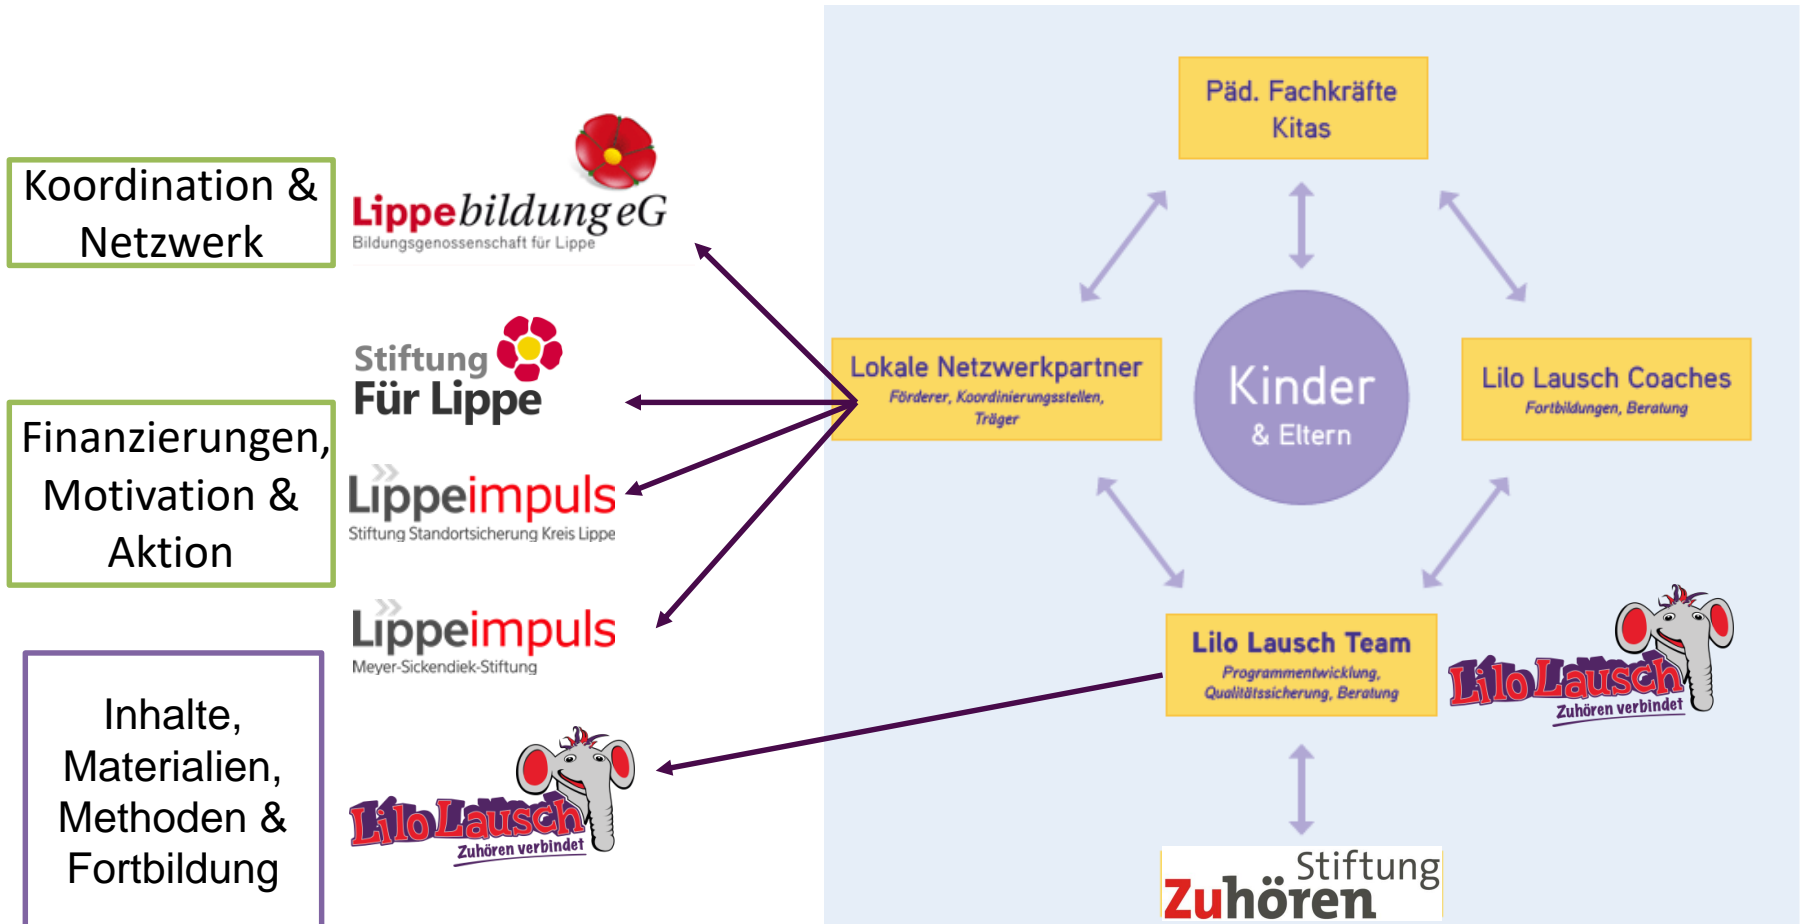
Koordination & Netzwerk

Lippe bildung eG
Bildungsgenossenschaft für Lippe

Finanzierungen, Motivation & Aktion

Stiftung Für Lippe

Lippeimpuls
Stiftung Standortsicherung Kreis Lippe

Lippeimpuls
Meyer-Sickendiek-Stiftung

Inhalte, Materialien, Methoden & Fortbildung

Lilo Lausch
Zuhören verbindet

Päd. Fachkräfte
Kitas

Lokale Netzwerkpartner
Förderer, Koordinierungsstellen, Träger

Kinder
& Eltern

Lilo Lausch Coaches
Fortbildungen, Beratung

Lilo Lausch Team
Programmentwicklung, Qualitätssicherung, Beratung

Lilo Lausch
Zuhören verbindet

Stiftung
Zuhören